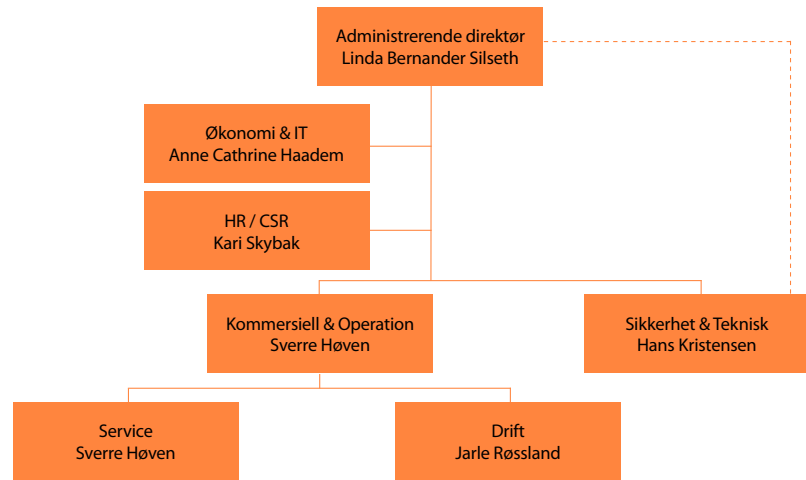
Administrerende direktør
Linda Bernander Silseth

Økonomi & IT
Anne Cathrine Haadem

HR / CSR
Kari Skybak

Kommersiell & Operation
Sverre Høven

Sikkerhet & Teknisk
Hans Kristensen

Service
Sverre Høven

Drift
Jarle Røssland